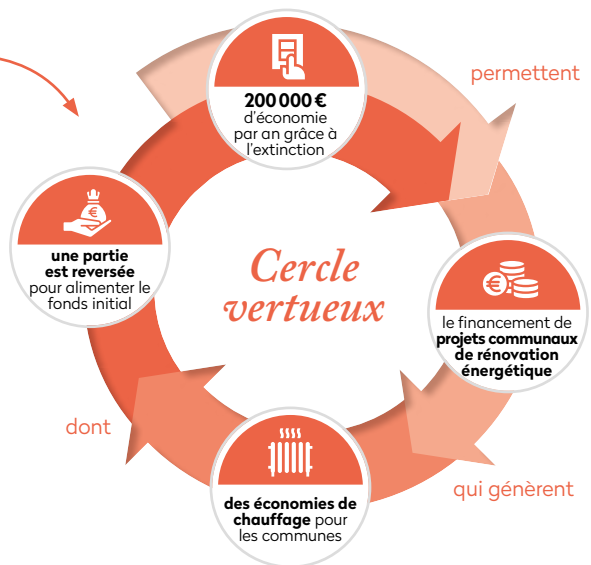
200 000 € d'économie par an grâce à l'extinction

permettent

le financement de projets communaux de rénovation énergétique

qui génèrent

des économies de chauffage pour les communes

dont

une partie est reversée pour alimenter le fonds initial

Cercle vertueux